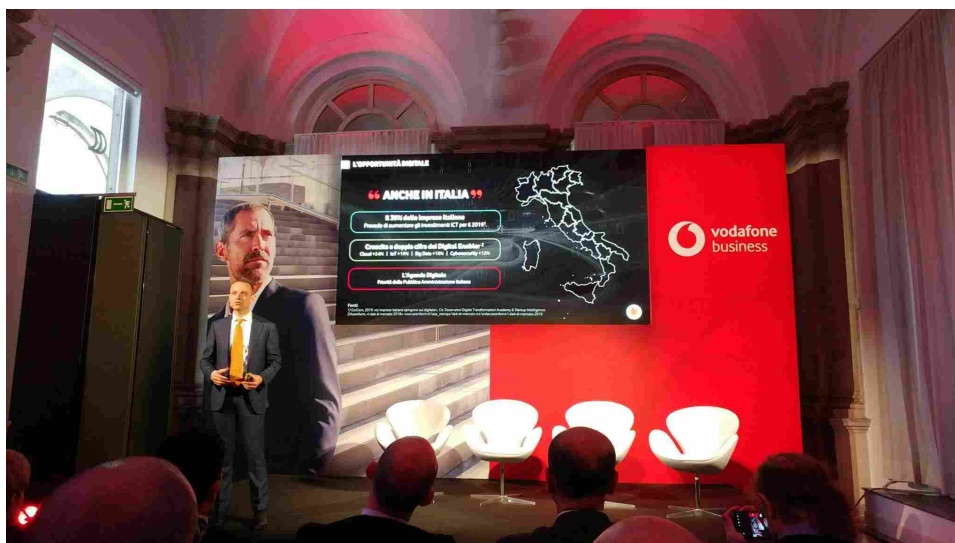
L'OPPORTUNITÀ DIGITALE

ANCHE IN ITALIA

Il 39% delle imprese italiane
Prevede di aumentare gli investimenti ICT per il 2019¹

Crescita a doppia cifra dei Digital Enabler²
Cloud +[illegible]% | IoT +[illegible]% | Big Data +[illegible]% | Cybersecurity +12%

L'Agenda Digitale
Priorità della Pubblica Amministrazione Italiana

Fonti
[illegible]

vodafone
business